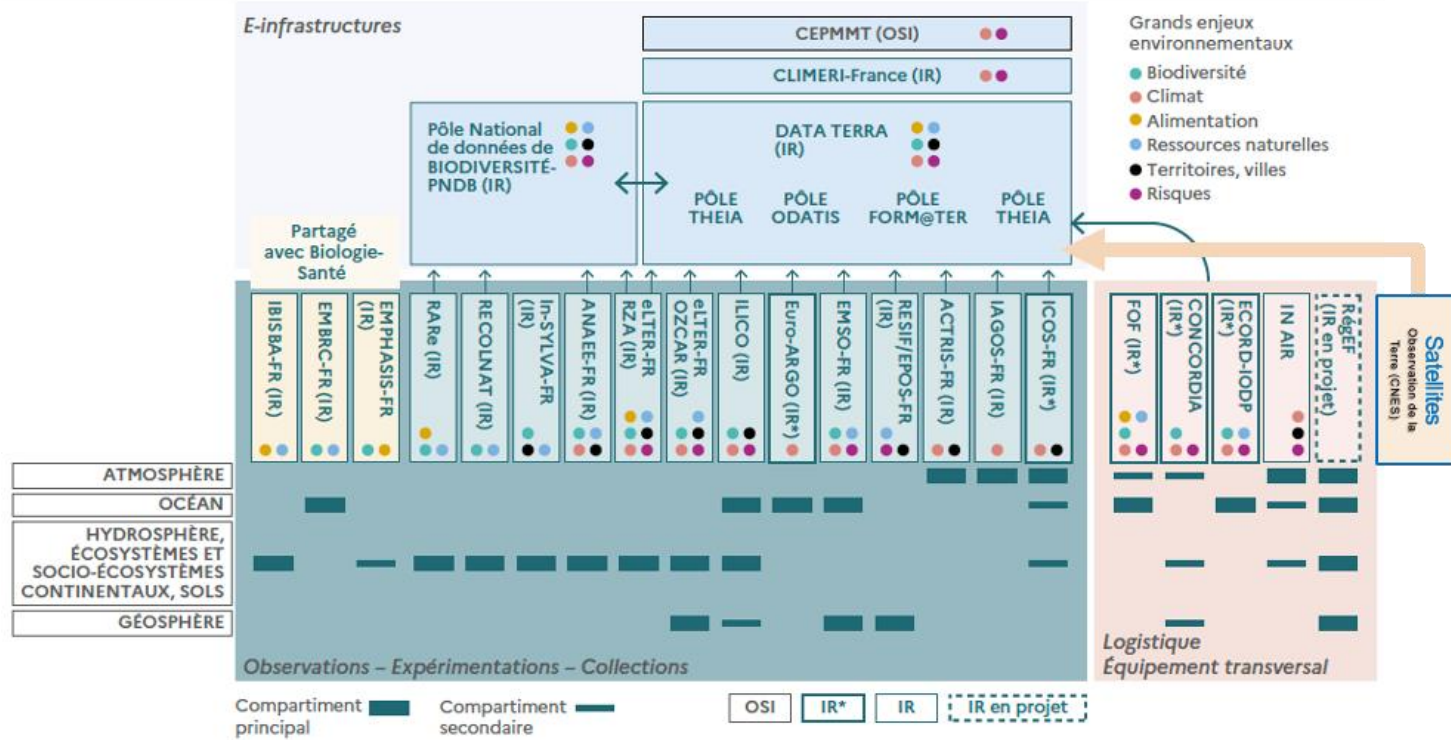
E-infrastructures

CEPMMT (OSI)

CLIMERI-France (IR)

Grands enjeux environnementaux
Biodiversité
Climat
Alimentation
Ressources naturelles
Territoires, villes
Risques

Pôle National de données de BIODIVERSITÉ-PNDB (IR)

DATA TERRA (IR)

PÔLE THEIA
PÔLE ODATIS
PÔLE FORM@TER
PÔLE THEIA

Partagé avec Biologie-Santé

IBISBA-FR (IR)
EMBRC-FR (IR)
EMPHASIS-FR (IR)
RARe (IR)
RECOLNAT (IR)
In-SYLVA-FR (IR)
ANAEE-FR (IR)
eLTER-FR RZA (IR)
eLTER-FR OZCAR (IR)
ILICO (IR)
Euro-ARGO (IR*)
EMSO-FR (IR)
RESIF/EPOS-FR (IR)
ACTRIS-FR (IR)
IAGOS-FR (IR)
ICOS-FR (IR*)

FOF (IR*)
CONCORDIA (IR*)
ECORD-IODP (IR*)
IN AIR
RégEF (IR en projet)

Satellites
Observation de la Terre (CNES)

ATMOSPHÈRE
OCÉAN
HYDROSPHÈRE, ÉCOSYSTÈMES ET SOCIO-ÉCOSYSTÈMES CONTINENTAUX, SOLS
GÉOSPHÈRE

Observations – Expérimentations – Collections

Logistique
Équipement transversal

Compartiment principal
Compartiment secondaire
OSI
IR*
IR
IR en projet